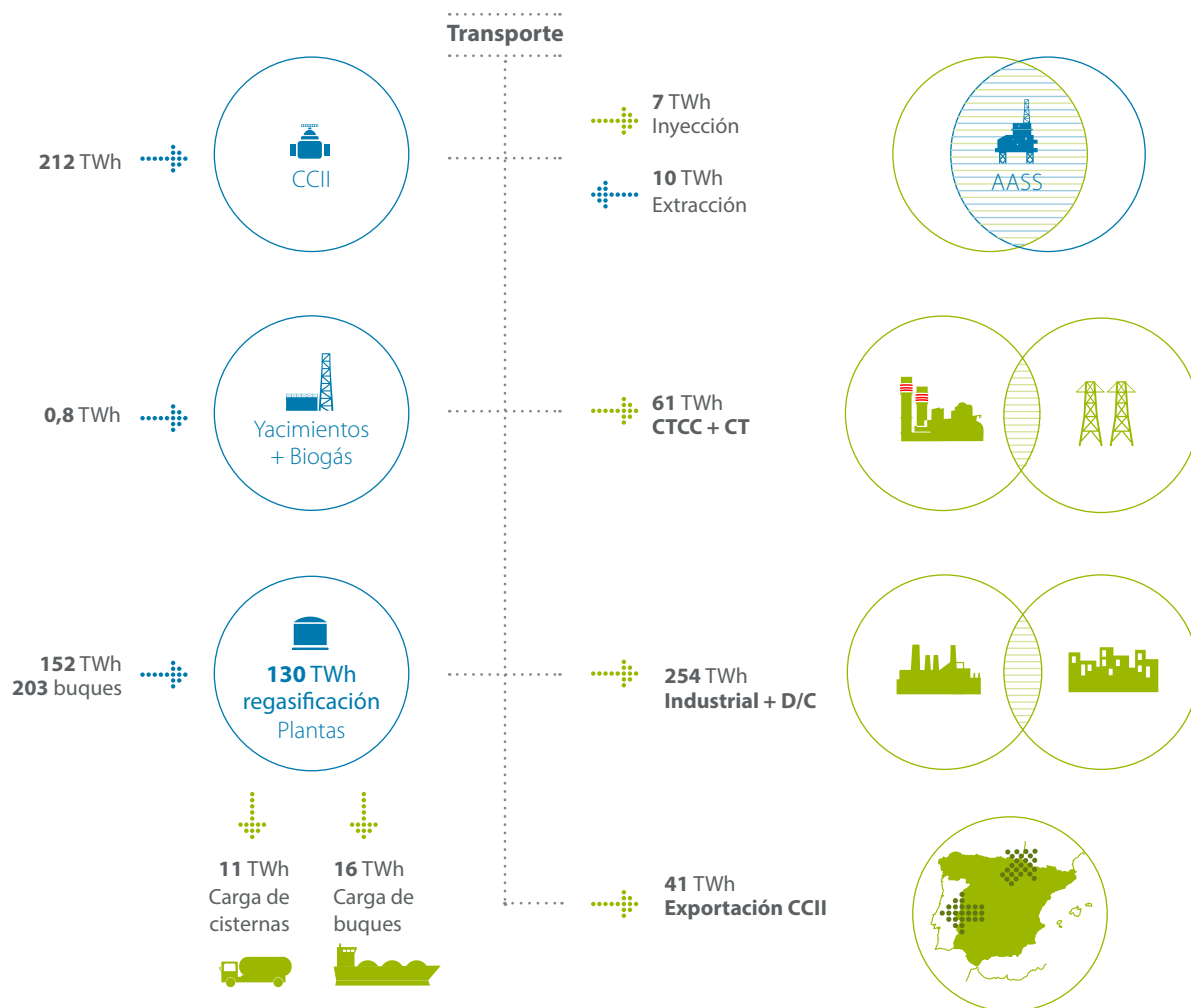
Transporte

212 TWh

CCII

7 TWh
Inyección

10 TWh
Extracción

AASS

0,8 TWh

Yacimientos + Biogás

61 TWh
CTCC + CT

152 TWh
203 buques

130 TWh
regasificación
Plantas

254 TWh
Industrial + D/C

11 TWh
Carga de cisternas

16 TWh
Carga de buques

41 TWh
Exportación CCII